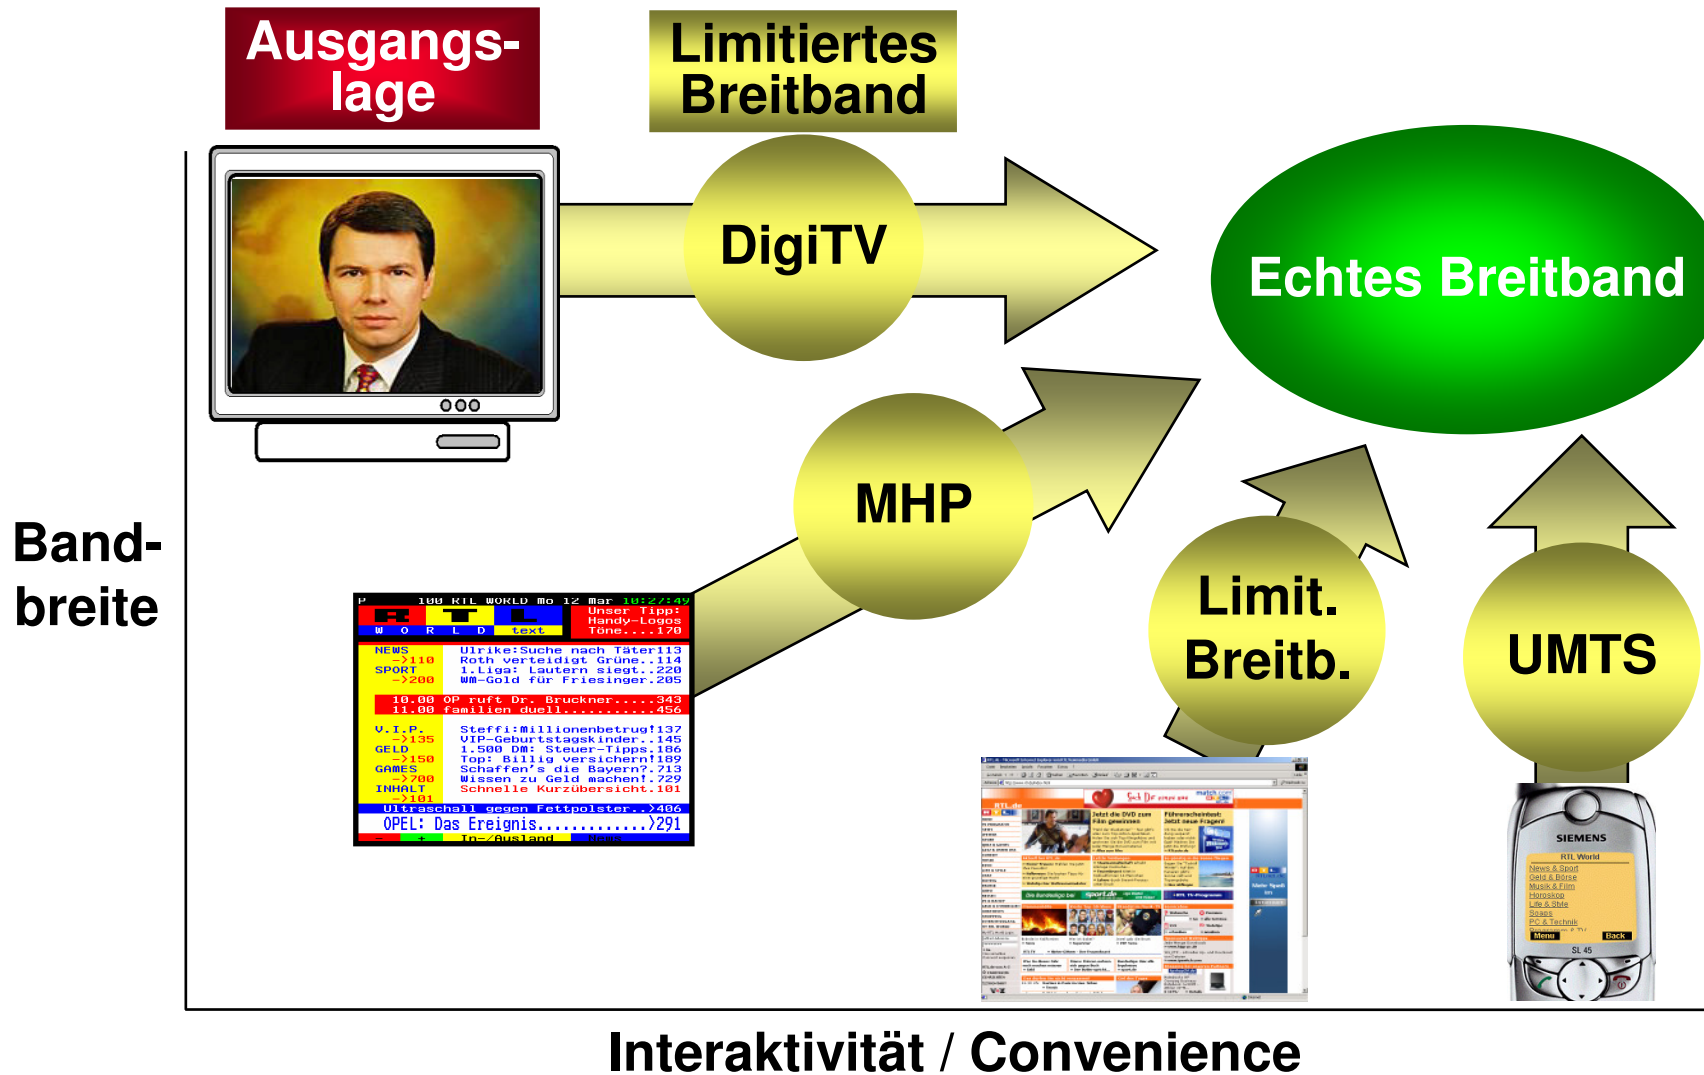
Ausgangslage

Limitiertes Breitband

DigiTV

Echtes Breitband

MHP

Limit. Breitb.

UMTS

Bandbreite

P 100 RTL WORLD Mo 12 Mar 10:27:49
RTL WORLD text
Unser Tipp: Handy-Logos Töne....170
NEWS ->110
SPORT ->200
Ulrike:Suche nach Täter113
Roth verteidigt Grüne..114
1.Liga: Lautern siegt..220
WM-Gold für Friesinger.205
10.00 OP ruft Dr. Bruckner.....343
11.00 familien duell...........456
V.I.P. ->135
GELD ->150
GAMES ->700
INHALT ->101
Steffi:Millionenbetrug!137
VIP-Geburtstagskinder..145
1.500 DM: Steuer-Tipps.186
Top: Billig versichern!189
Schaffen's die Bayern?.713
Wissen zu Geld machen!.729
Schnelle Kurzübersicht.101
Ultraschall gegen Fettpolster..>406
OPEL: Das Ereignis............>291
In-/Ausland

SIEMENS
RTL World
News & Sport
Geld & Börse
Musik & Film
Horoskop
Life & Style
Soaps
PC & Technik
Menu
Back
SL 45

Interaktivität / Convenience